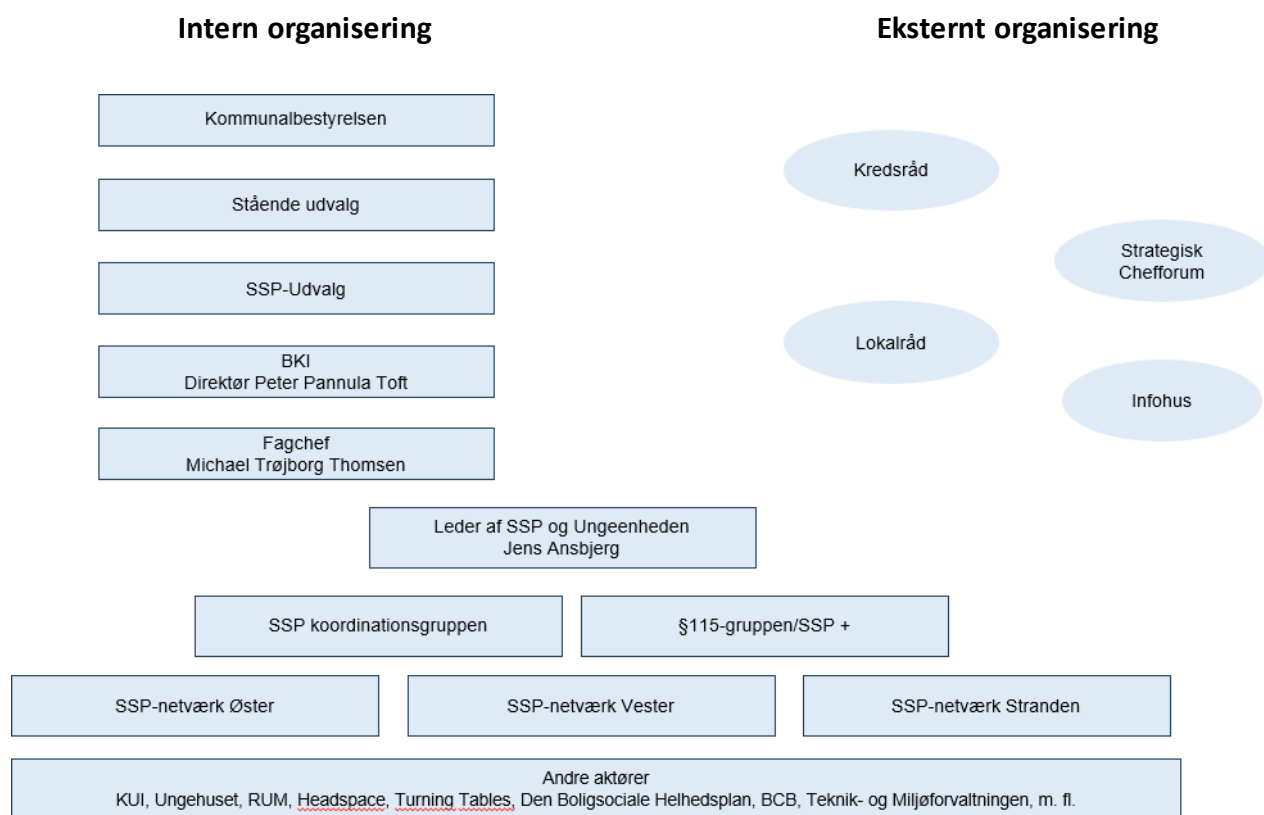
Intern organisering

Eksternt organisering

Kommunalbestyrelsen

Stående udvalg

SSP-Udvalg

BKI
Direktør Peter Pannula Toft

Fagchef
Michael Trøjborg Thomsen

Kredsråd

Strategisk Chefforum

Lokalråd

Infohus

Leder af SSP og Ungeenheden
Jens Ansbjerg

SSP koordinationsgruppen

§115-gruppen/SSP +

SSP-netværk Øster

SSP-netværk Vester

SSP-netværk Stranden

Andre aktører
KUI, Ungehuset, RUM, Headspace, Turning Tables, Den Boligsociale Helhedsplan, BCB, Teknik- og Miljøforvaltningen, m. fl.